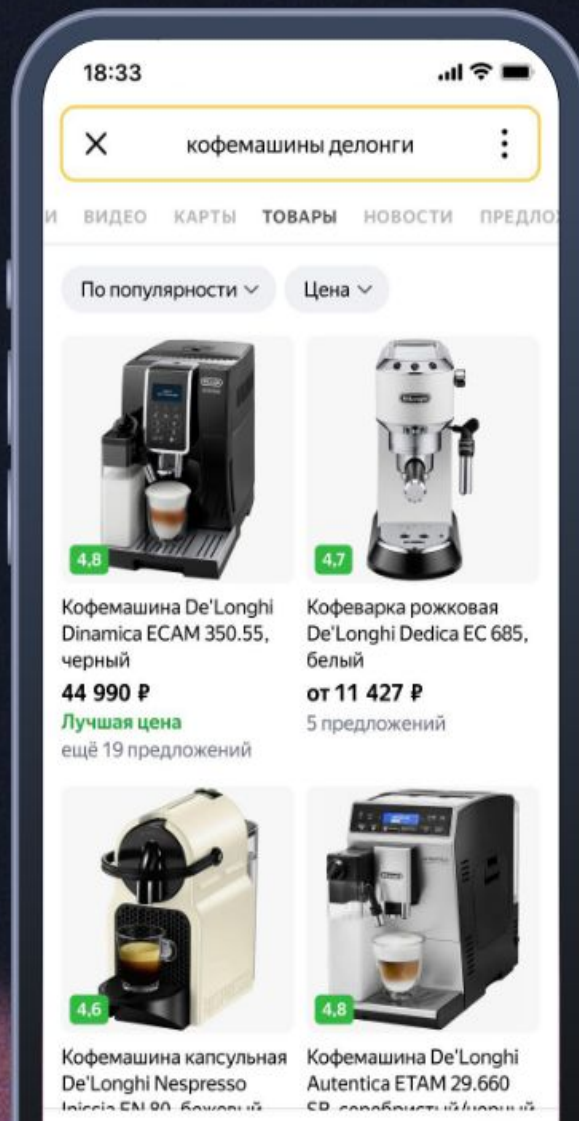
18:33

кофемашины делонги

И ВИДЕО КАРТЫ ТОВАРЫ НОВОСТИ ПРЕДЛО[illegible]

По популярности Цена

4,8

Кофемашина De'Longhi Dinamica ECAM 350.55, черный

44 990 ₽

Лучшая цена

ещё 19 предложений

4,7

Кофеварка рожковая De'Longhi Dedica EC 685, белый

от 11 427 ₽

5 предложений

4,6

Кофемашина капсульная De'Longhi Nespresso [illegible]

4,8

Кофемашина De'Longhi Autentica ETAM 29.660 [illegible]